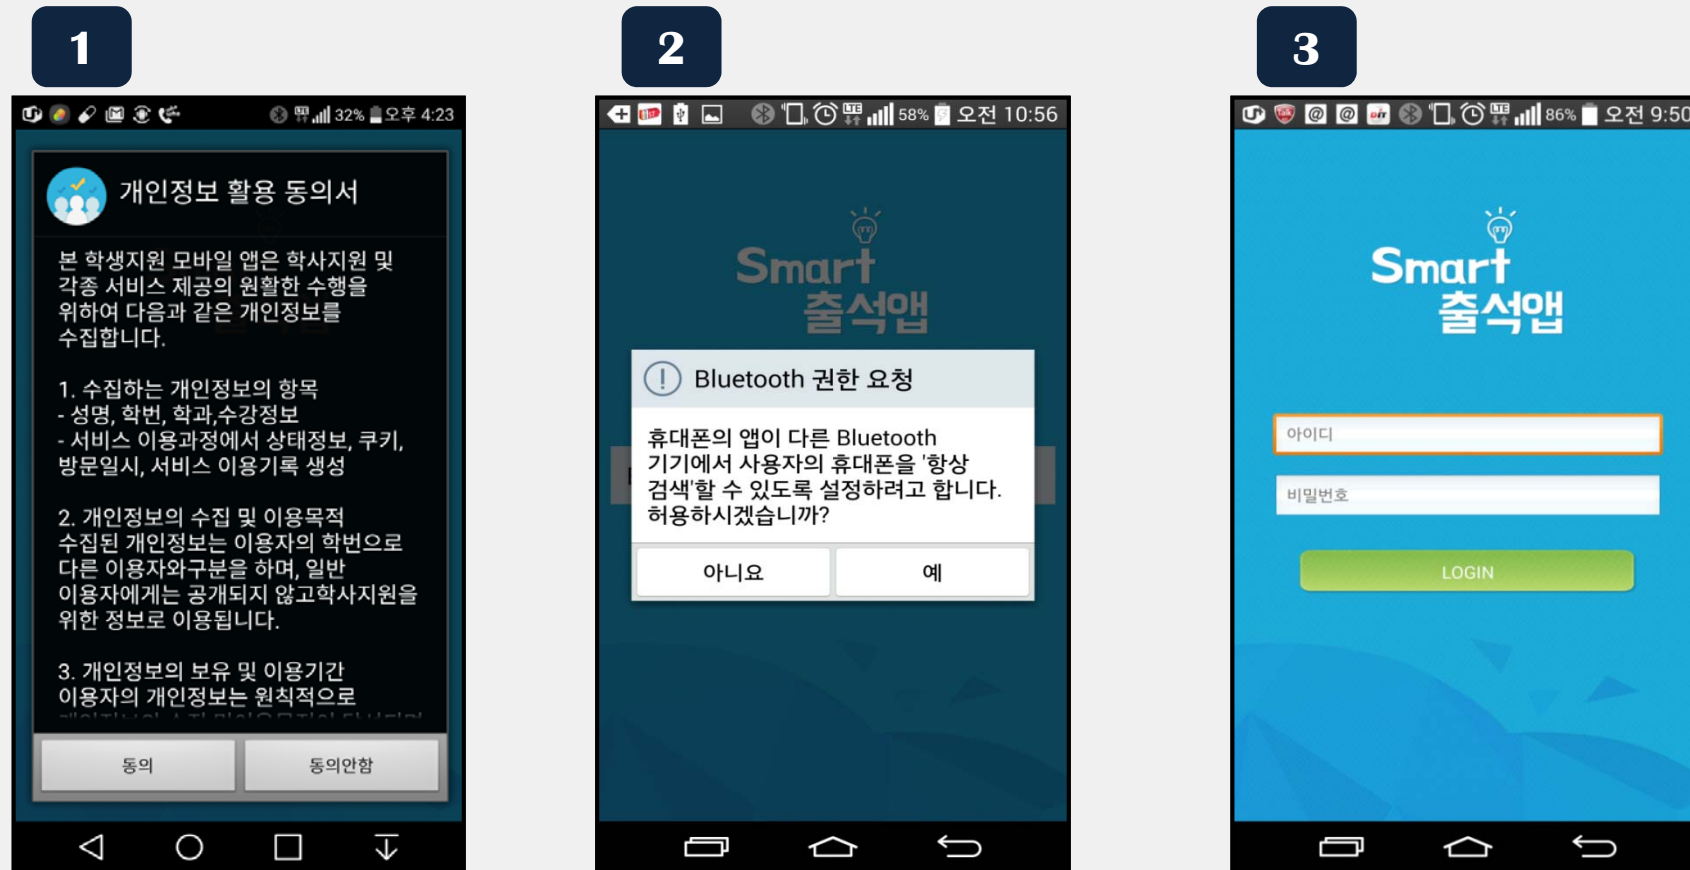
1

32% 오후 4:23

개인정보 활용 동의서

본 학생지원 모바일 앱은 학사지원 및 각종 서비스 제공의 원활한 수행을 위하여 다음과 같은 개인정보를 수집합니다.

1. 수집하는 개인정보의 항목
- 성명, 학번, 학과,수강정보
- 서비스 이용과정에서 상태정보, 쿠키, 방문일시, 서비스 이용기록 생성

2. 개인정보의 수집 및 이용목적
수집된 개인정보는 이용자의 학번으로 다른 이용자와구분을 하며, 일반 이용자에게는 공개되지 않고학사지원을 위한 정보로 이용됩니다.

3. 개인정보의 보유 및 이용기간
이용자의 개인정보는 원칙적으로
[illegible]

동의 동의안함

2

58% 오전 10:56

Smart 출석앱

Bluetooth 권한 요청

휴대폰의 앱이 다른 Bluetooth 기기에서 사용자의 휴대폰을 '항상 검색'할 수 있도록 설정하려고 합니다. 허용하시겠습니까?

아니요 예

3

86% 오전 9:50

Smart 출석앱

아이디

비밀번호

LOGIN